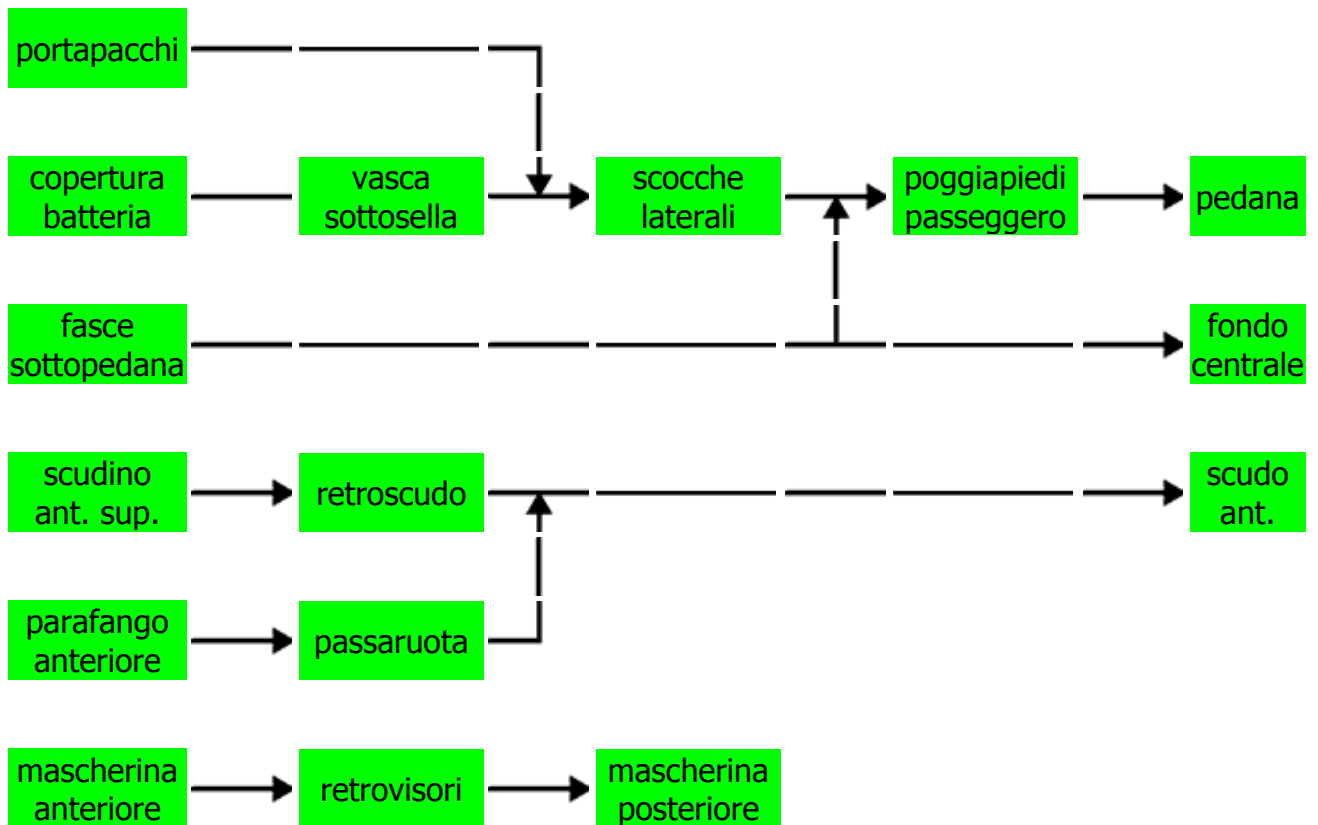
portapacchi

copertura batteria

vasca sottosella

scocche laterali

poggiapiedi passeggero

pedana

fasce sottopedana

fondo centrale

scudino ant. sup.

retroscudo

scudo ant.

parafango anteriore

passaruota

mascherina anteriore

retrovisori

mascherina posteriore